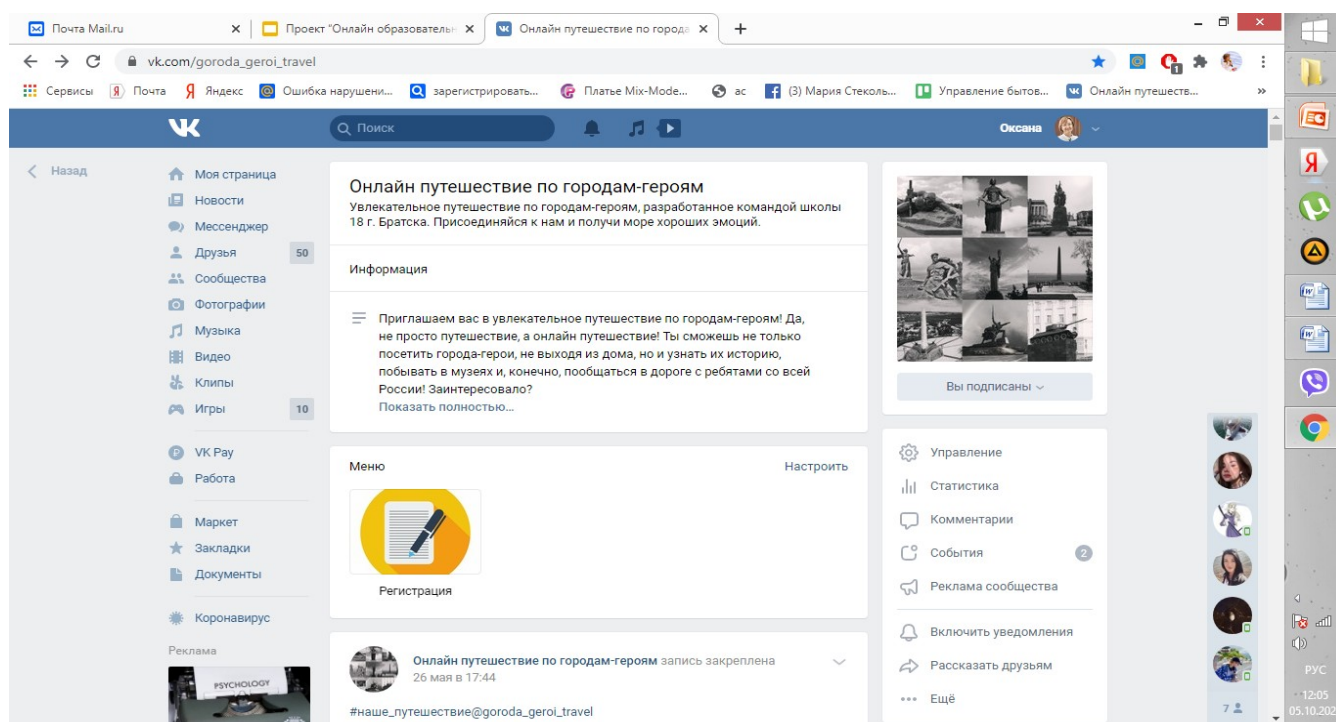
Почта Mail.ru
Проект "Онлайн образователь
Онлайн путешествие по города
vk.com/goroda_geroi_travel
Сервисы Почта Яндекс Ошибка нарушени... зарегистрировать... Платье Mix-Mode... ас (3) Мария Стеколь... Управление бытов... Онлайн путешеств...

Поиск
Оксана

Назад

Моя страница
Новости
Мессенджер
Друзья 50
Сообщества
Фотографии
Музыка
Видео
Клипы
Игры 10
VK Pay
Работа
Маркет
Закладки
Документы
Коронавирус
Реклама
PSYCHOLOGY

Онлайн путешествие по городам-героям
Увлекательное путешествие по городам-героям, разработанное командой школы 18 г. Братска. Присоединяйся к нам и получи море хороших эмоций.

Информация

Приглашаем вас в увлекательное путешествие по городам-героям! Да, не просто путешествие, а онлайн путешествие! Ты сможешь не только посетить города-герои, не выходя из дома, но и узнать их историю, побывать в музеях и, конечно, пообщаться в дороге с ребятами со всей России! Заинтересовало?
Показать полностью...

Меню
Настроить
Регистрация

Онлайн путешествие по городам-героям запись закреплена
26 мая в 17:44
#наше_путешествие@goroda_geroi_travel

Вы подписаны

Управление
Статистика
Комментарии
События 2
Реклама сообщества
Включить уведомления
Рассказать друзьям
Ещё

7

РУС
12:05
05.10.202